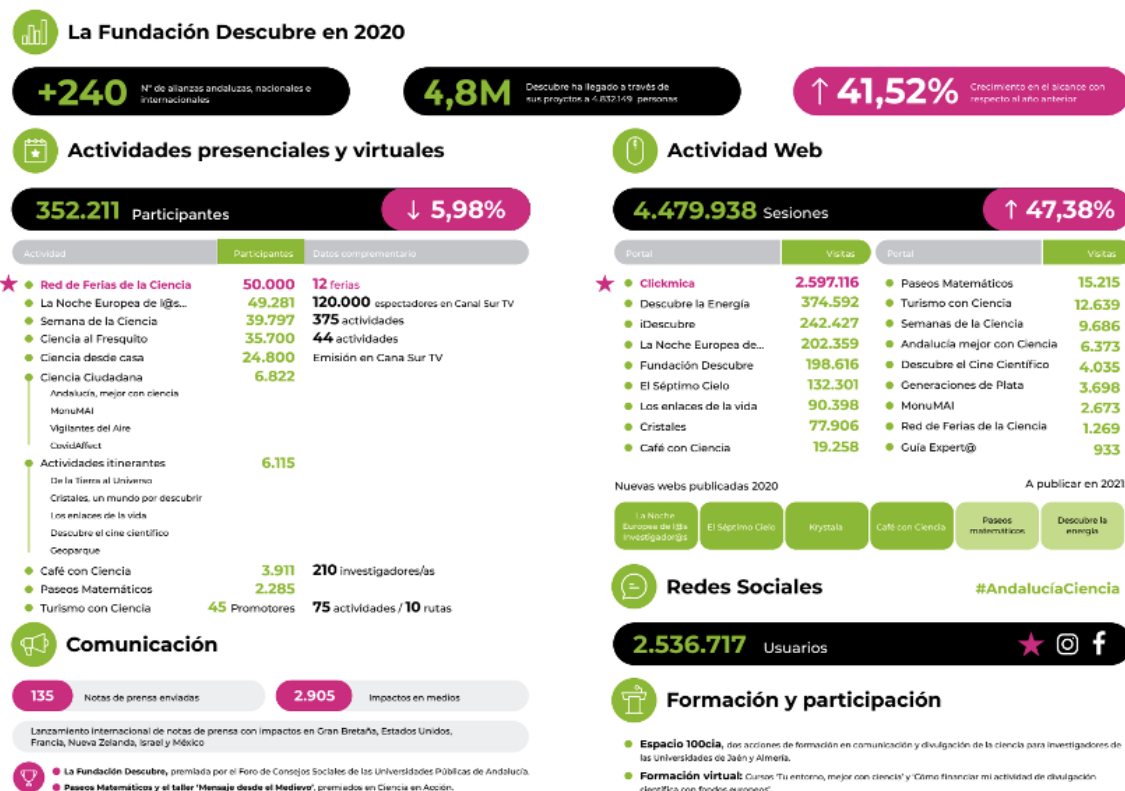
La Fundación Descubre en 2020

+240 Nº de alianzas andaluzas, nacionales e internacionales

4,8M Descubre ha llegado a través de sus proyectos a 4.832.149 personas

↑ 41,52% Crecimiento en el alcance con respecto al año anterior

Actividades presenciales y virtuales

352.211 Participantes ↓ 5,98%

| Actividad | Participantes | Datos complementario |
|---|---|---|
| Red de Ferias de la Ciencia | 50.000 | 12 ferias |
| La Noche Europea de l@s... | 49.281 | 120.000 espectadores en Canal Sur TV |
| Semana de la Ciencia | 39.797 | 375 actividades |
| Ciencia al Fresquito | 35.700 | 44 actividades |
| Ciencia desde casa | 24.800 | Emisión en Cana Sur TV |
| Ciencia Ciudadana | 6.822 | |

Andalucía, mejor con ciencia
MonuMAI
Vigilantes del Aire
CovidAffect

Actividades itinerantes 6.115
De la Tierra al Universo
Cristales, un mundo por descubrir
Los enlaces de la vida
Descubre el cine científico
Geoparque

Café con Ciencia 3.911 210 investigadores/as
Paseos Matemáticos 2.285
Turismo con Ciencia 45 Promotores 75 actividades / 10 rutas

Comunicación

135 Notas de prensa enviadas
2.905 Impactos en medios

Lanzamiento internacional de notas de prensa con impactos en Gran Bretaña, Estados Unidos, Francia, Nueva Zelanda, Israel y México

La Fundación Descubre, premiada por el Foro de Consejos Sociales de las Universidades Públicas de Andalucía.
Paseos Matemáticos y el taller 'Mensaje desde el Medievo', premiados en Ciencia en Acción.

Actividad Web

4.479.938 Sesiones ↑ 47,38%

| Portal | Visitas | Portal | Visitas |
|---|---|---|---|
| Clickmica | 2.597.116 | Paseos Matemáticos | 15.215 |
| Descubre la Energía | 374.592 | Turismo con Ciencia | 12.639 |
| iDescubre | 242.427 | Semanas de la Ciencia | 9.686 |
| La Noche Europea de... | 202.359 | Andalucía mejor con Ciencia | 6.373 |
| Fundación Descubre | 198.616 | Descubre el Cine Científico | 4.035 |
| El Séptimo Cielo | 132.301 | Generaciones de Plata | 3.698 |
| Los enlaces de la vida | 90.398 | MonuMAI | 2.673 |
| Cristales | 77.906 | Red de Ferias de la Ciencia | 1.269 |
| Café con Ciencia | 19.258 | Guía Expert@ | 933 |

Nuevas webs publicadas 2020
A publicar en 2021
La Noche Europea de l@s Investigador@s
El Séptimo Cielo
Krystala
Café con Ciencia
Paseos matemáticos
Descubre la energía

Redes Sociales #AndalucíaCiencia

2.536.717 Usuarios

Formación y participación

Espacio 100cia, dos acciones de formación en comunicación y divulgación de la ciencia para investigadores de las Universidades de Jaén y Almería.
Formación virtual: Cursos 'Tu entorno, mejor con ciencia' y 'Cómo financiar mi actividad de divulgación científica con fondos europeos'